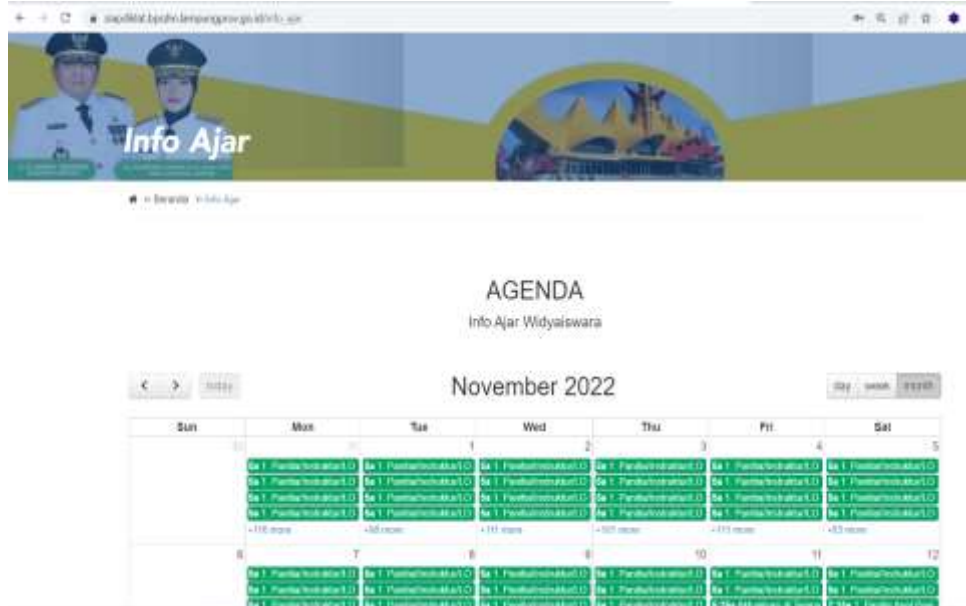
siapdiklat.bpsdm.lampungprov.go.id/info_ajar

Info Ajar

Beranda > Info Ajar

AGENDA

Info Ajar Widyaiswara

< > today

November 2022

day week month

| Sun | Mon | Tue | Wed | Thu | Fri | Sat |
|---|---|---|---|---|---|---|
| 30 | 31 | 1 | 2 | 3 | 4 | 5 |
| | 8a 1 Panitia/Instruktur/LO | 8a 1 Panitia/Instruktur/LO | 8a 1 Panitia/Instruktur/LO | 8a 1 Panitia/Instruktur/LO | 8a 1 Panitia/Instruktur/LO | 8a 1 Panitia/Instruktur/LO |
| | 8a 1 Panitia/Instruktur/LO | 8a 1 Panitia/Instruktur/LO | 8a 1 Panitia/Instruktur/LO | 8a 1 Panitia/Instruktur/LO | 8a 1 Panitia/Instruktur/LO | 8a 1 Panitia/Instruktur/LO |
| | 8a 1 Panitia/Instruktur/LO | 8a 1 Panitia/Instruktur/LO | 8a 1 Panitia/Instruktur/LO | 8a 1 Panitia/Instruktur/LO | 8a 1 Panitia/Instruktur/LO | 8a 1 Panitia/Instruktur/LO |
| | 8a 1 Panitia/Instruktur/LO | 8a 1 Panitia/Instruktur/LO | 8a 1 Panitia/Instruktur/LO | 8a 1 Panitia/Instruktur/LO | 8a 1 Panitia/Instruktur/LO | 8a 1 Panitia/Instruktur/LO |
| | +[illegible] more | +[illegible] more | +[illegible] more | +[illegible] more | +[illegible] more | +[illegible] more |
| 6 | 7 | 8 | 9 | 10 | 11 | 12 |
| | 8a 1 Panitia/Instruktur/LO | 8a 1 Panitia/Instruktur/LO | 8a 1 Panitia/Instruktur/LO | 8a 1 Panitia/Instruktur/LO | 8a 1 Panitia/Instruktur/LO | 8a 1 Panitia/Instruktur/LO |